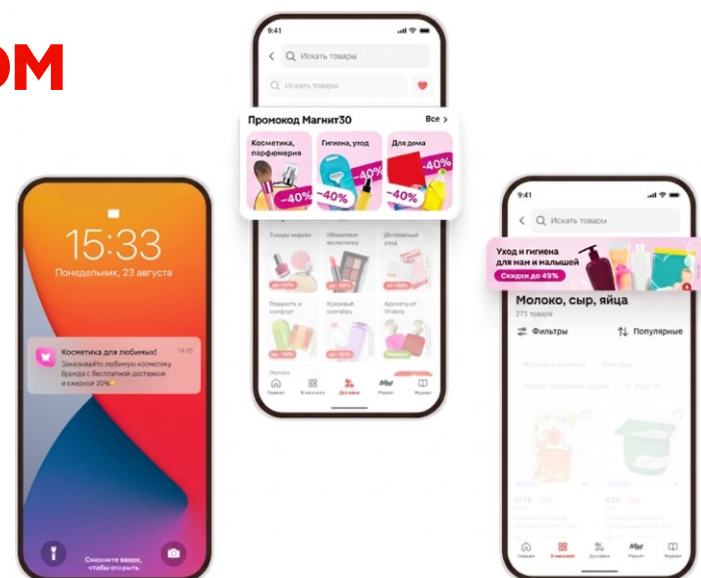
ОМ

9:41

Искать товары

Искать товары

Промокод Магнит30

Все >

Косметика, парфюмерия

-40%

Гигиена, уход

-40%

-40%

Для дома

-40%

-40%

Товары недели

Обновляем косметичку

Домашний уход

Подарки и комфорт

Красивый маникюр

Ароматы от Shakira

Главная

В магазине

Доставка

Рядом

15:33

Понедельник, 23 августа

Косметика для любимых!

14:15

Заказывайте любимую косметику бренда с бесплатной доставкой и скидкой 20%

Смахните вверх, чтобы открыть

9:41

Искать товары

Уход и гигиена для мам и малышей

Скидки до 45%

Молоко, сыр, яйца

275 товаров

Фильтры

Популярные

Главная

В магазине

Доставка

Рядом